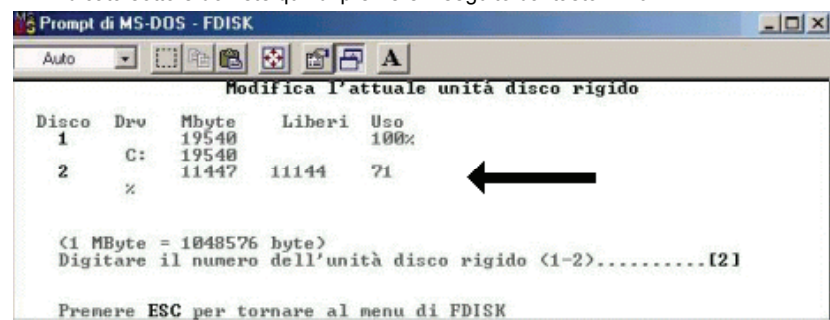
Prompt di MS-DOS - FDISK

Auto

A

Modifica l'attuale unitá disco rigido

| Disco | Drv | Mbyte | Liberi | Uso |
|---|---|---|---|---|
| 1 | | 19540 | | 100% |
| | C: | 19540 | | |
| 2 | | 11447 | 11144 | 71 |
| | % | | | |

(1 MByte = 1048576 byte)
Digitare il numero dell'unità disco rigido (1-2)..........[2]

Premere ESC per tornare al menu di FDISK